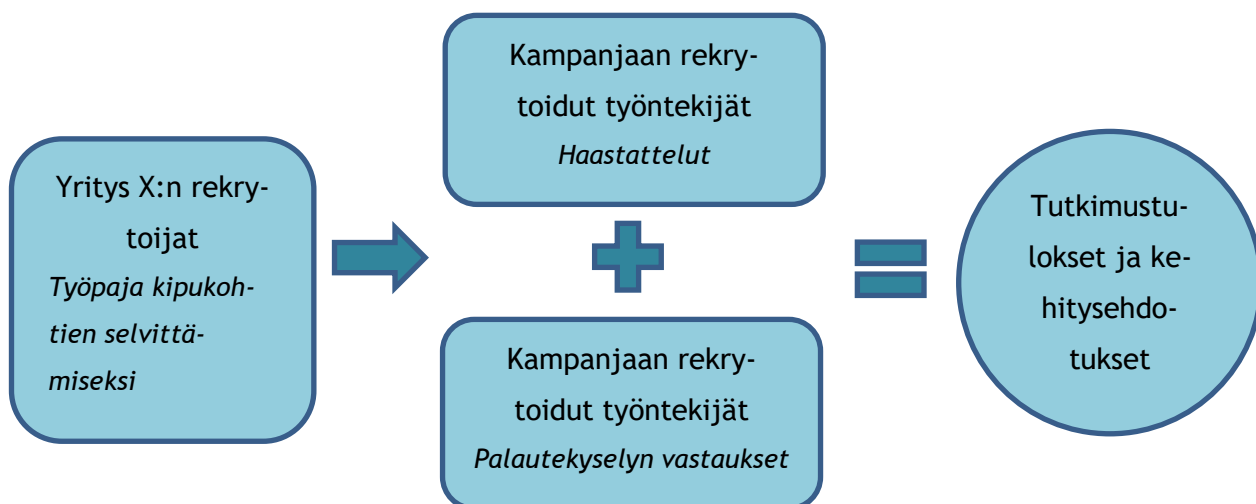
Yritys X:n rekrytoijat
Työpaja kipukohtien selvittämiseksi

Kampanjaan rekrytoidut työntekijät
Haastattelut

Kampanjaan rekrytoidut työntekijät
Palautekyselyn vastaukset

Tutkimustulokset ja kehitysehdotukset